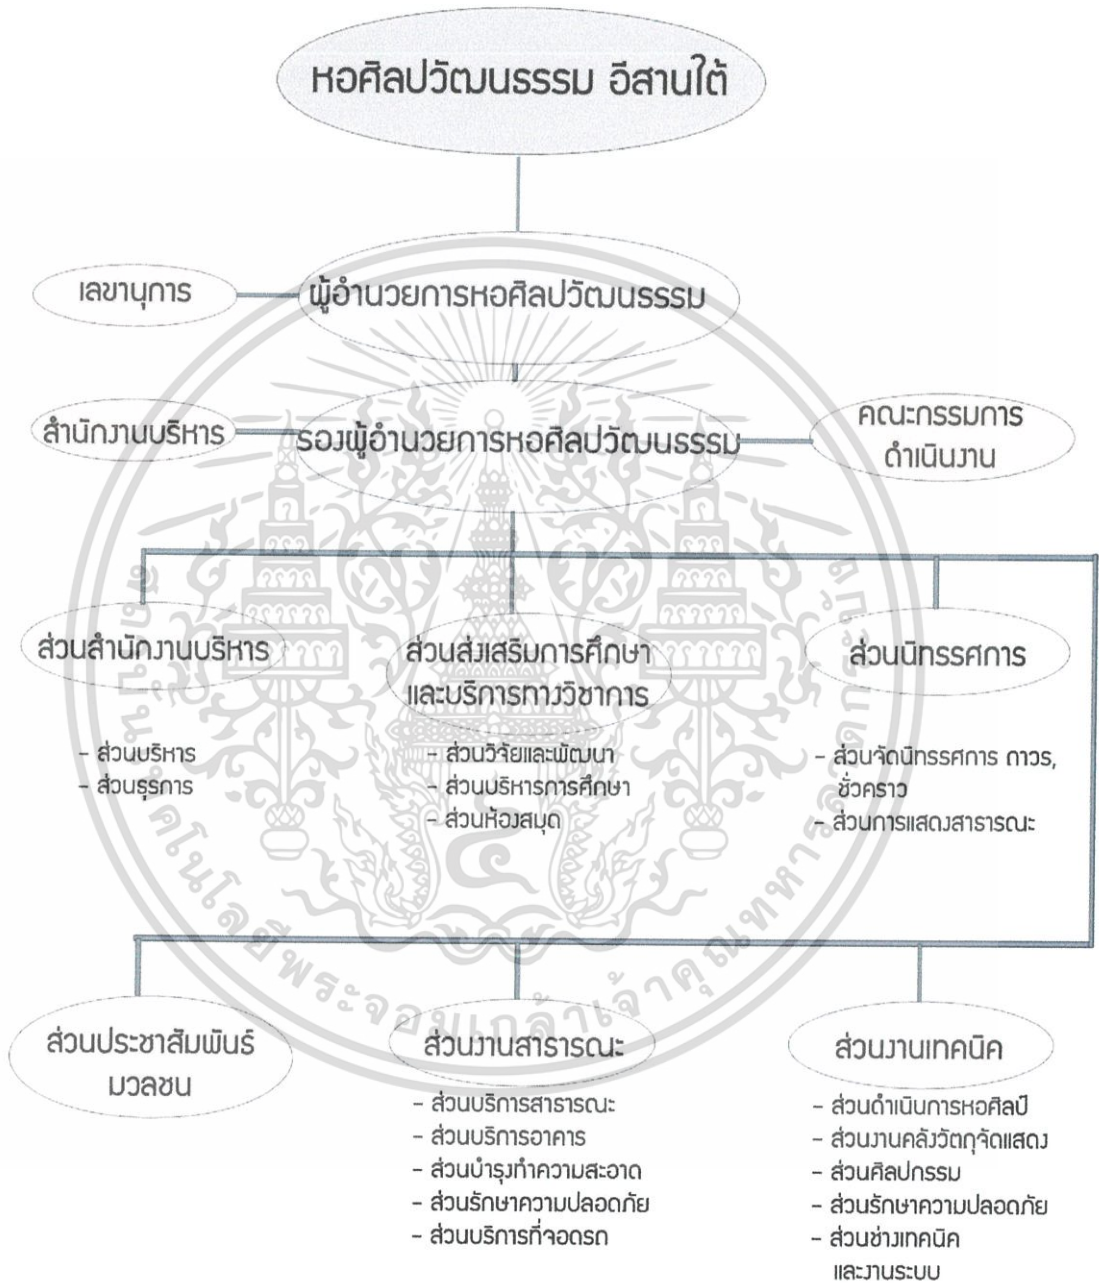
หอศิลปวัฒนธรรม อีสานใต้

เลขานุการ

ผู้อำนวยการหอศิลปวัฒนธรรม

สำนักงานบริหาร

รองผู้อำนวยการหอศิลปวัฒนธรรม

คณะกรรมการ ดำเนินงาน

ส่วนสำนักงานบริหาร

- ส่วนบริหาร
- ส่วนธุรการ

ส่วนส่งเสริมการศึกษา และบริการทางวิชาการ

- ส่วนวิจัยและพัฒนา
- ส่วนบริหารการศึกษา
- ส่วนห้องสมุด

ส่วนนิทรรศการ

- ส่วนจัดนิทรรศการ ถาวร, ชั่วคราว
- ส่วนการแสดงสาธารณะ

ส่วนประชาสัมพันธ์ มวลชน

ส่วนงานสาธารณะ

- ส่วนบริการสาธารณะ
- ส่วนบริการอาคาร
- ส่วนบำรุงทำความสะอาด
- ส่วนรักษาความปลอดภัย
- ส่วนบริการที่จอดรถ

ส่วนงานเทคนิค

- ส่วนดำเนินการหอศิลป์
- ส่วนงานคลังวัตถุจัดแสดง
- ส่วนศิลปกรรม
- ส่วนรักษาความปลอดภัย
- ส่วนช่างเทคนิค และงานระบบ

มหาวิทยาลัยเทคโนโลยีพระจอมเกล้าเจ้าคุณทหารลาดกระบัง